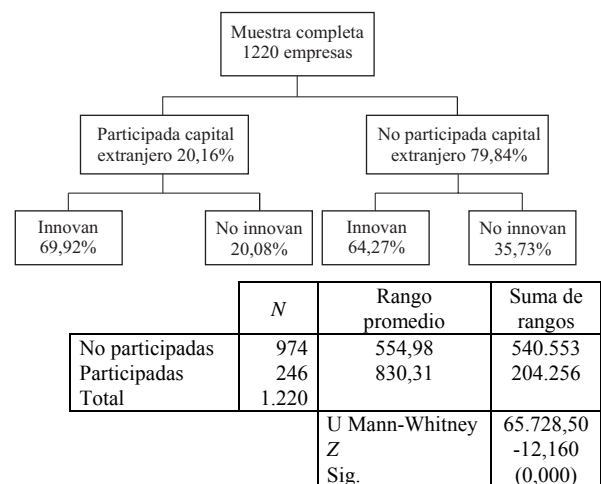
Muestra completa
1220 empresas

Participada capital extranjero 20,16%

No participada capital extranjero 79,84%

Innovan
69,92%

No innovan
20,08%

Innovan
64,27%

No innovan
35,73%

| | $N$ | Rango promedio | Suma de rangos |
|---|---|---|---|
| No participadas | 974 | 554,98 | 540.553 |
| Participadas | 246 | 830,31 | 204.256 |
| Total | 1.220 | | |
| | | U Mann-Whitney | 65.728,50 |
| | | $Z$ | -12,160 |
| | | Sig. | (0,000) |